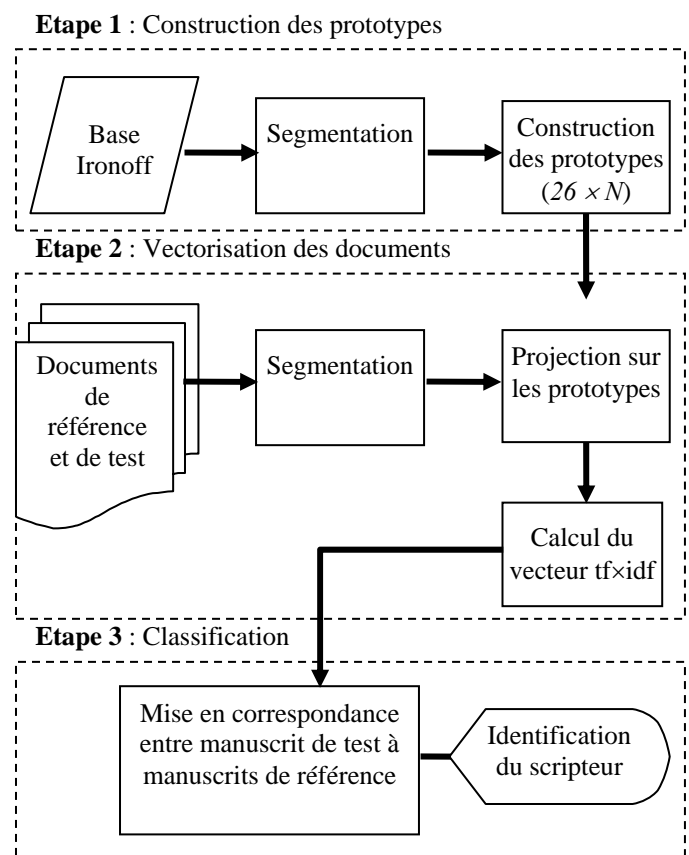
**Etape 1** : Construction des prototypes

Base Ironoff

Segmentation

Construction des prototypes ($26 \times N$)

**Etape 2** : Vectorisation des documents

Documents de référence et de test

Segmentation

Projection sur les prototypes

Calcul du vecteur tf×idf

**Etape 3** : Classification

Mise en correspondance entre manuscrit de test à manuscrits de référence

Identification du scripteur